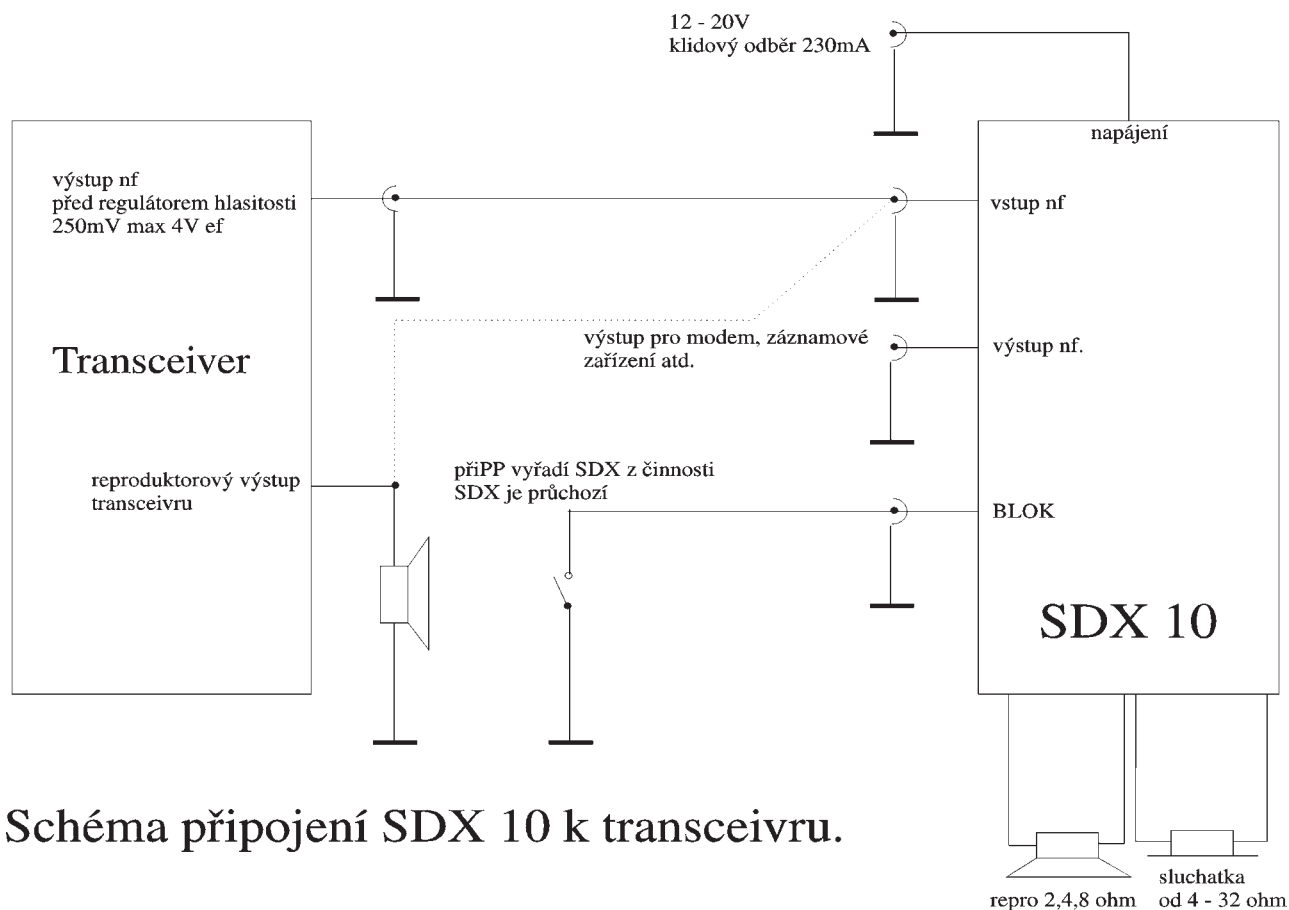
12 - 20V
klidový odběr 230mA

napájení

výstup nf
před regulátorem hlasitosti
250mV max 4V ef

vstup nf

Transceiver

výstup pro modem, záznamové zařízení atd.

výstup nf.

reproduktorový výstup transceivru

přiPP vyřadí SDX z činnosti
SDX je průchozí

BLOK

SDX 10

Schéma připojení SDX 10 k transceivru.

repro 2,4,8 ohm

sluchatka
od 4 - 32 ohm